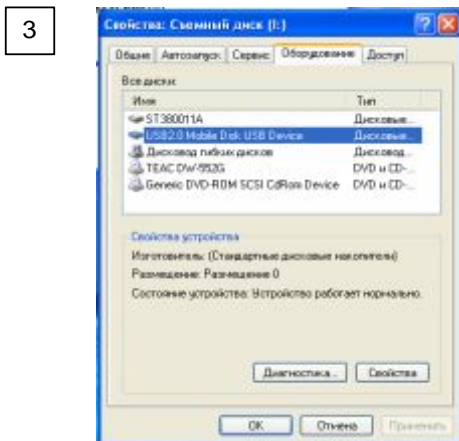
3

Свойства: Съемный диск (I:)

Общие | Автозапуск | Сервис | Оборудование | Доступ

Все диски:

| Имя | Тип |
|---|---|
| ST380011A | Дисковые... |
| USB2.0 Mobile Disk USB Device | Дисковые... |
| Дисковод гибких дисков | Дисковод... |
| TEAC DW-552G | DVD и CD-... |
| Generic DVD-ROM SCSI CdRom Device | DVD и CD-... |

Свойства устройства

Изготовитель: (Стандартные дисковые накопители)

Размещение: Размещение 0

Состояние устройства: Устройство работает нормально.

Диагностика... | Свойства

OK | Отмена | Применить